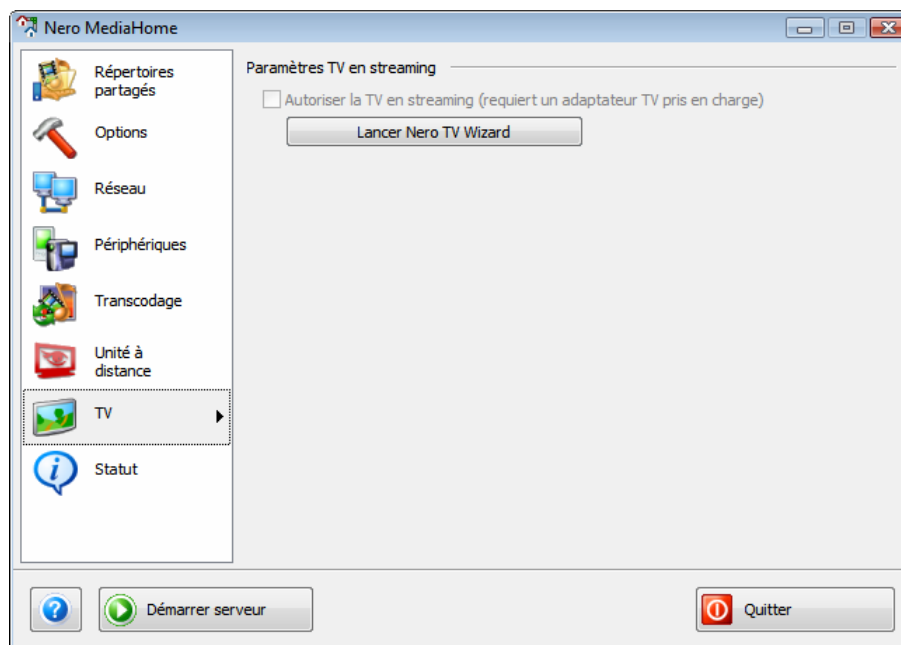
Nero MediaHome

Répertoires partagés

Options

Réseau

Périphériques

Transcodage

Unité à distance

TV

Statut

Paramètres TV en streaming

Autoriser la TV en streaming (requiert un adaptateur TV pris en charge)

Lancer Nero TV Wizard

Démarrer serveur

Quitter